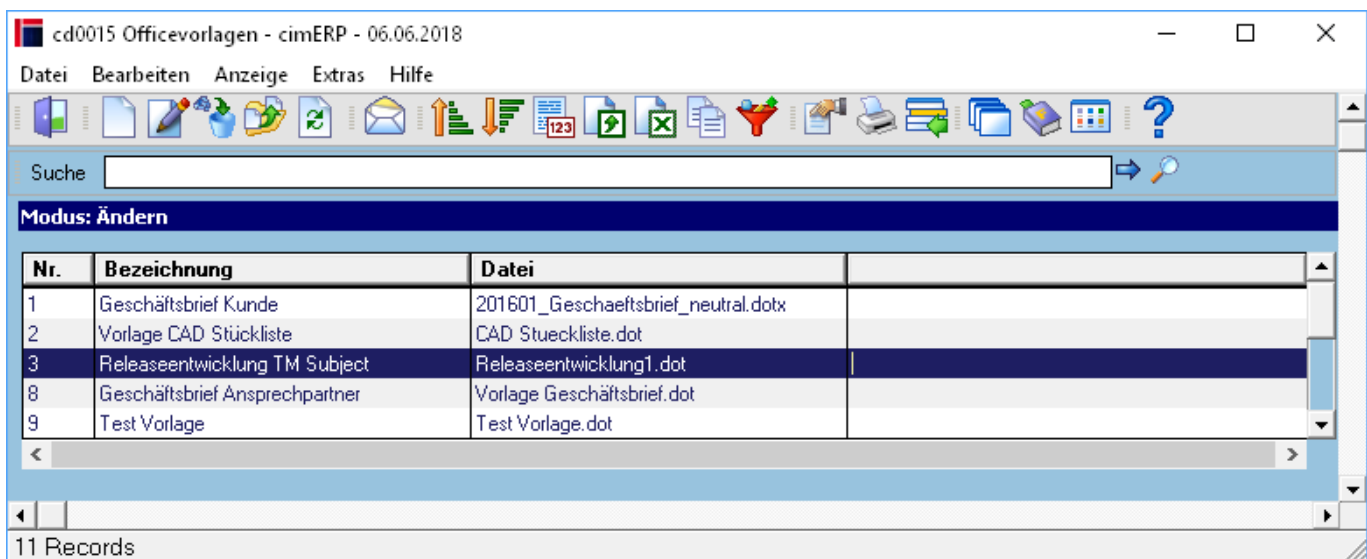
cd0015 Officevorlagen - cimERP - 06.06.2018

Datei Bearbeiten Anzeige Extras Hilfe

Suche

Modus: Ändern

| Nr. | Bezeichnung | Datei | |
|---|---|---|---|
| 1 | Geschäftsbrief Kunde | 201601_Geschaeftsbrief_neutral.dotx | |
| 2 | Vorlage CAD Stückliste | CAD Stueckliste.dot | |
| 3 | Releaseentwicklung TM Subject | Releaseentwicklung1.dot | |
| 8 | Geschäftsbrief Ansprechpartner | Vorlage Geschäftsbrief.dot | |
| 9 | Test Vorlage | Test Vorlage.dot | |

11 Records